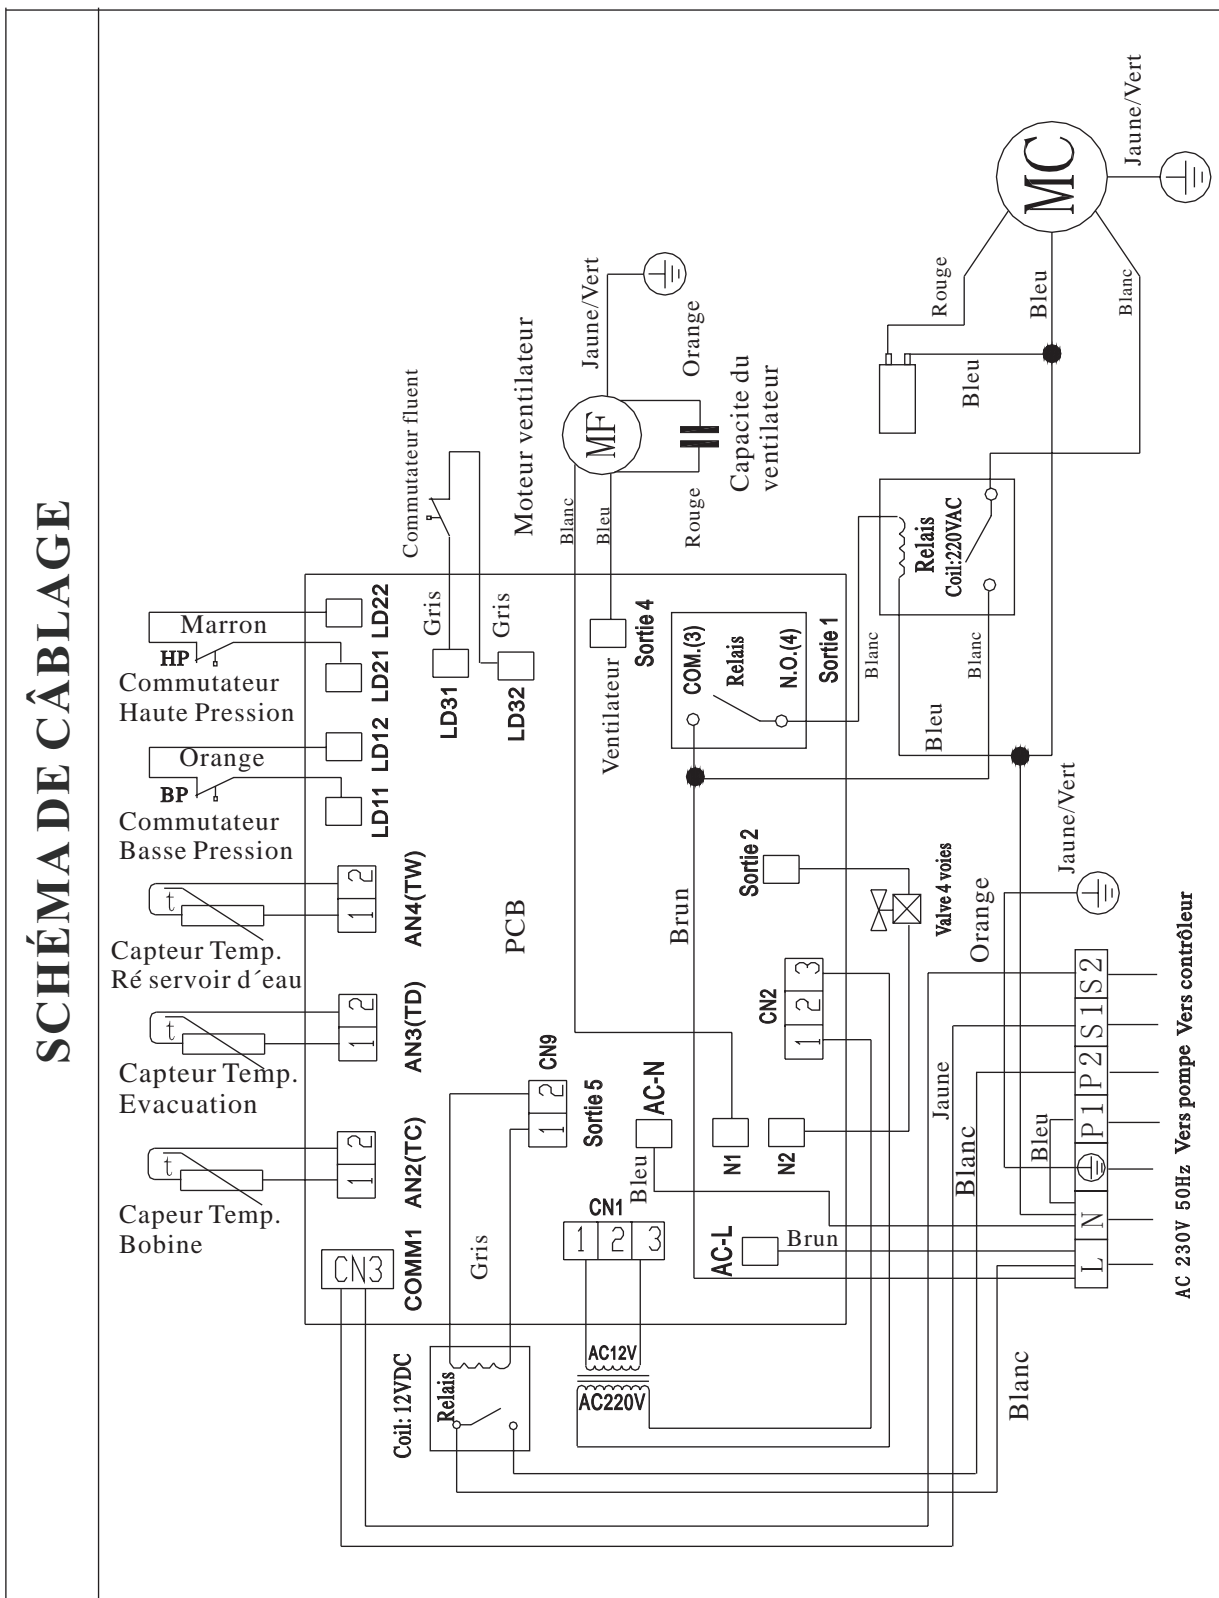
SCHÉMA DE CÂBLAGE

Jaune/Vert
MC
Rouge
Bleu
Blanc
Bleu
Jaune/Vert
Orange
Moteur ventilateur
MF
Capacite du ventilateur
Blanc
Bleu
Rouge
Commutateur fluent
Relais
Coil:220VAC
Gris
Gris
Marron
HP
Commutateur Haute Pression
LD22
LD21
LD31
LD32
Sortie 4
Ventilateur
COM.(3)
Relais
N.O.(4)
Sortie 1
Blanc
Blanc
Bleu
Orange
BP
Commutateur Basse Pression
LD12
LD11
Jaune/Vert
Sortie 2
Valve 4 voies
Orange
1 2
AN4(TW)
Capteur Temp. Ré servoir d´eau
PCB
Brun
1 2 3
CN2
1 2
AN3(TD)
Capteur Temp. Evacuation
1 2
CN9
Sortie 5
AC-N
N1
N2
S2
S1
P2
P1
N
L
Vers contrôleur
Vers pompe
Jaune
Blanc
Bleu
1 2
AN2(TC)
Capeur Temp. Bobine
Bleu
CN1
1 2 3
AC-L
Brun
AC 230V 50Hz
CN3
COMM1
Gris
Coil: 12VDC
Relais
AC12V
AC220V
Blanc